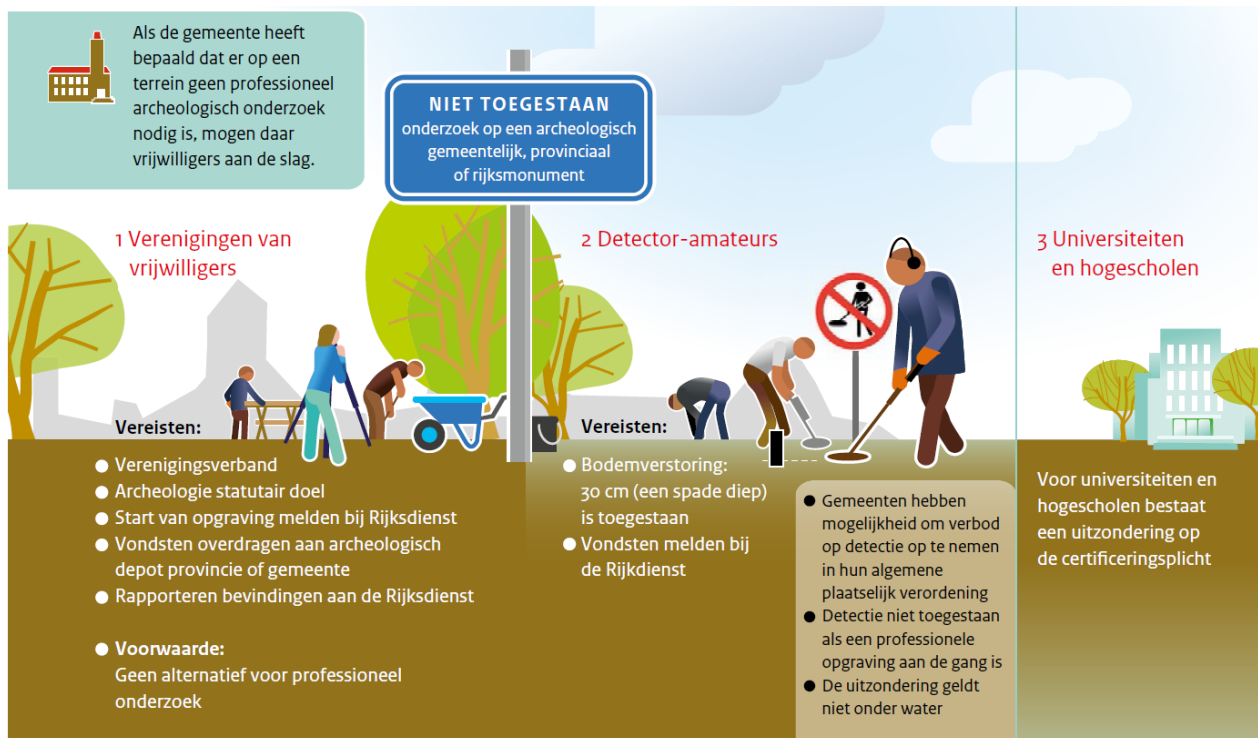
Als de gemeente heeft bepaald dat er op een terrein geen professioneel archeologisch onderzoek nodig is, mogen daar vrijwilligers aan de slag.

NIET TOEGESTAAN
onderzoek op een archeologisch gemeentelijk, provinciaal of rijksmonument

1 Verenigingen van vrijwilligers

Vereisten:
● Verenigingsverband
● Archeologie statutair doel
● Start van opgraving melden bij Rijksdienst
● Vondsten overdragen aan archeologisch depot provincie of gemeente
● Rapporteren bevindingen aan de Rijksdienst

● Voorwaarde:
Geen alternatief voor professioneel onderzoek

2 Detector-amateurs

Vereisten:
● Bodemverstoring: 30 cm (een spade diep) is toegestaan
● Vondsten melden bij de Rijkdienst

● Gemeenten hebben mogelijkheid om verbod op detectie op te nemen in hun algemene plaatselijk verordening
● Detectie niet toegestaan als een professionele opgraving aan de gang is
● De uitzondering geldt niet onder water

3 Universiteiten en hogescholen

Voor universiteiten en hogescholen bestaat een uitzondering op de certificeringsplicht